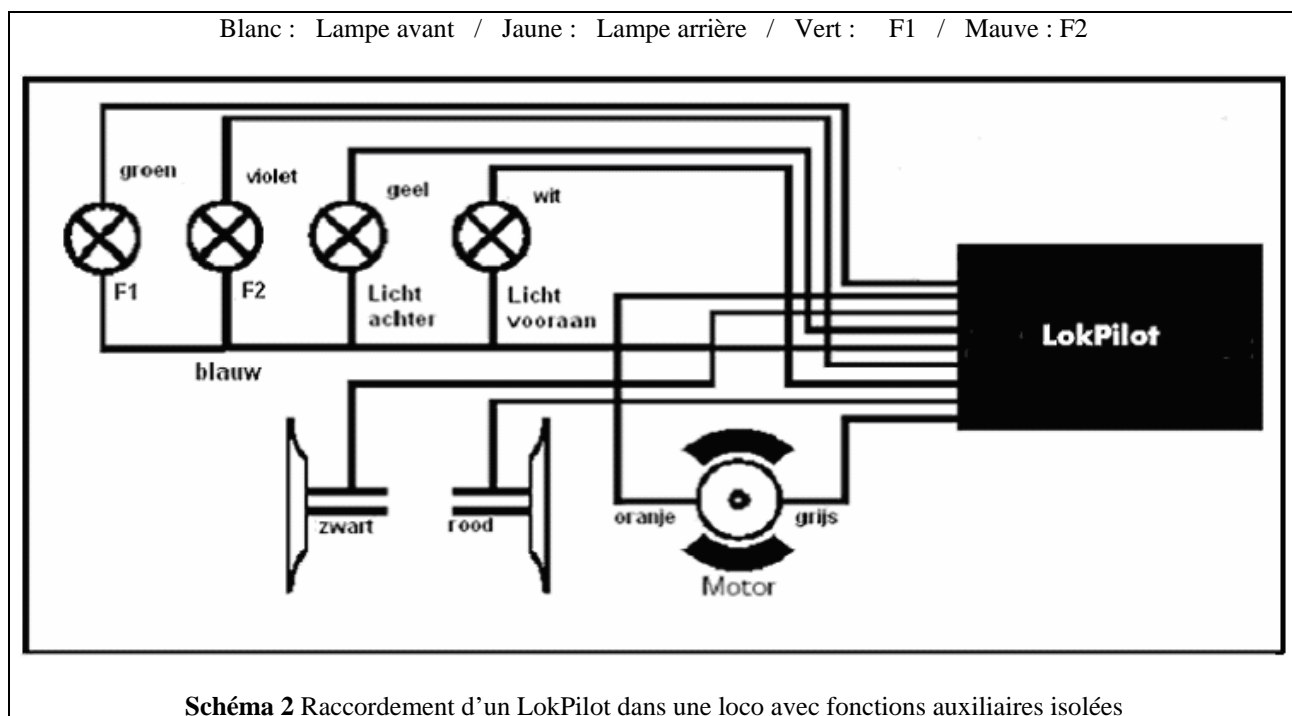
Blanc : Lampe avant / Jaune : Lampe arrière / Vert : F1 / Mauve : F2

groen

violet

geel

wit

F1

F2

Licht achter

Licht vooraan

blauw

LokPilot

zwart

rood

oranje

grijs

Motor

**Schéma 2** Raccordement d'un LokPilot dans une loco avec fonctions auxiliaires isolées